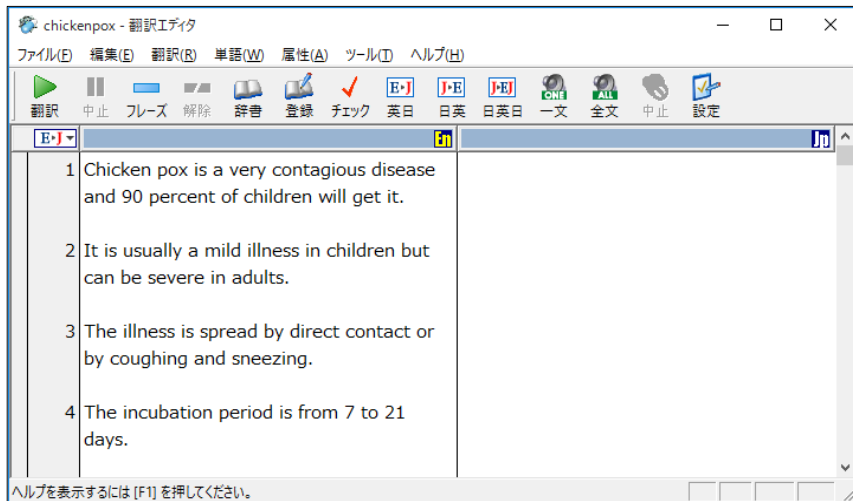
chickenpox - 翻訳エディタ

ファイル(F) 編集(E) 翻訳(R) 単語(W) 属性(A) ツール(T) ヘルプ(H)

翻訳 中止 フレーズ 解除 辞書 登録 チェック E▸J 英日 J▸E 日英 J▸EJ 日英日 ONE 一文 ALL 全文 中止 設定

E▸J En Jp

1 Chicken pox is a very contagious disease and 90 percent of children will get it.

2 It is usually a mild illness in children but can be severe in adults.

3 The illness is spread by direct contact or by coughing and sneezing.

4 The incubation period is from 7 to 21 days.

ヘルプを表示するには [F1] を押してください。